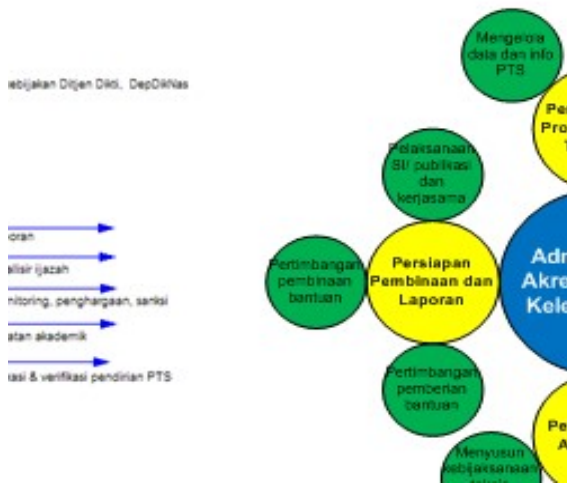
ebijakan Ditjen Dikti, DepDikNas

oran

alisir ijazah

nitoring, penghargaan, sanksi

atan akademik

asi & verifikasi pendirian PTS

Mengelola data dan info PTS

Pe Pro 1

Pelaksanaan SI/ publikasi dan kerjasama

Pertimbangan pembinaan bantuan

Persiapan Pembinaan dan Laporan

Adr Akre Kele

Pertimbangan pemberian bantuan

Pe A

Menyusun kebijaksanaan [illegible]